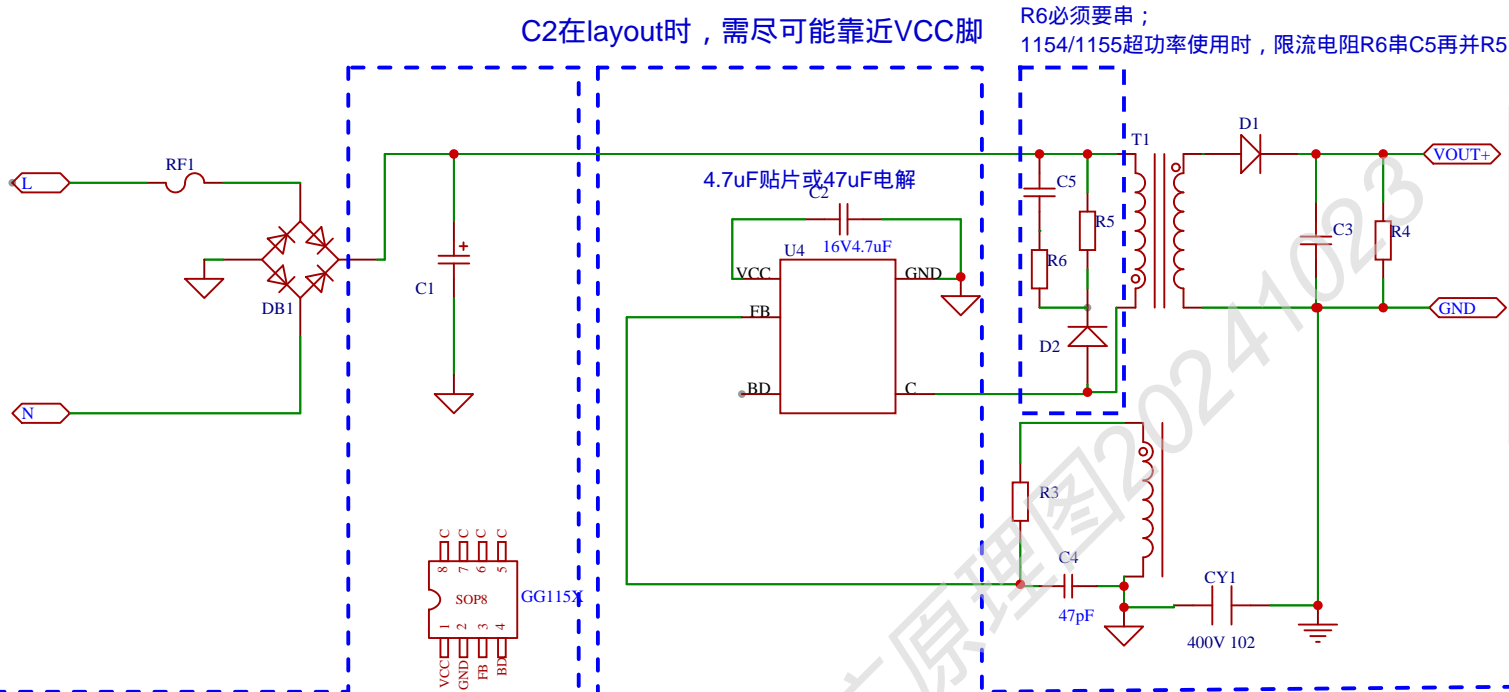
C2在layout时，需尽可能靠近VCC脚

R6必须要串；
1154/1155超功率使用时，限流电阻R6串C5再并R5

L
RF1
DB1
N
C1
4.7uF贴片或47uF电解
C2
16V4.7uF
U4
VCC
GND
FB
BD
C
C5
R5
R6
D2
T1
D1
VOUT+
C3
R4
GND
R3
C4
47pF
CY1
400V 102
C C C C
8 7 6 5
SOP8
GG115X
1 2 3 4
VCC GND FB BD
原理图20241023